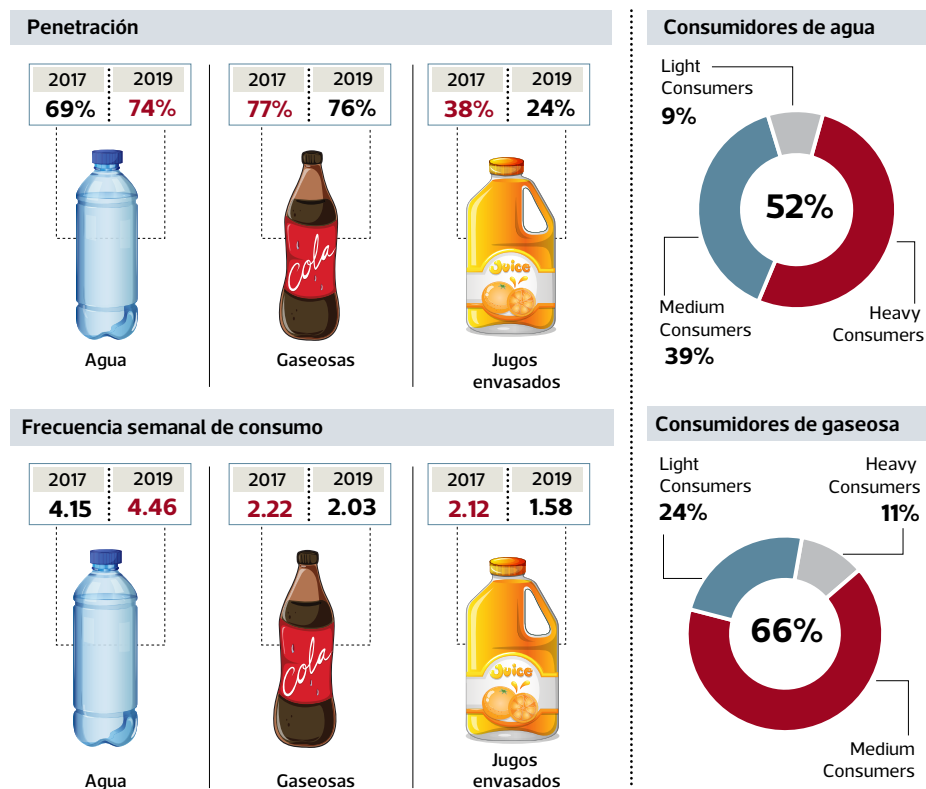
Penetración

| 2017 | 2019 |
|---|---|
| 69% | 74% |

Cola

Agua

| 2017 | 2019 |
|---|---|
| 77% | 76% |

Gaseosas

| 2017 | 2019 |
|---|---|
| 38% | 24% |

Juice

Jugos envasados

Frecuencia semanal de consumo

| 2017 | 2019 |
|---|---|
| 4.15 | 4.46 |

Agua

| 2017 | 2019 |
|---|---|
| 2.22 | 2.03 |

Cola

Gaseosas

| 2017 | 2019 |
|---|---|
| 2.12 | 1.58 |

Juice

Jugos envasados

Consumidores de agua

Light Consumers 9%

52%

Medium Consumers 39%

Heavy Consumers

Consumidores de gaseosa

Light Consumers 24%

Heavy Consumers 11%

66%

Medium Consumers